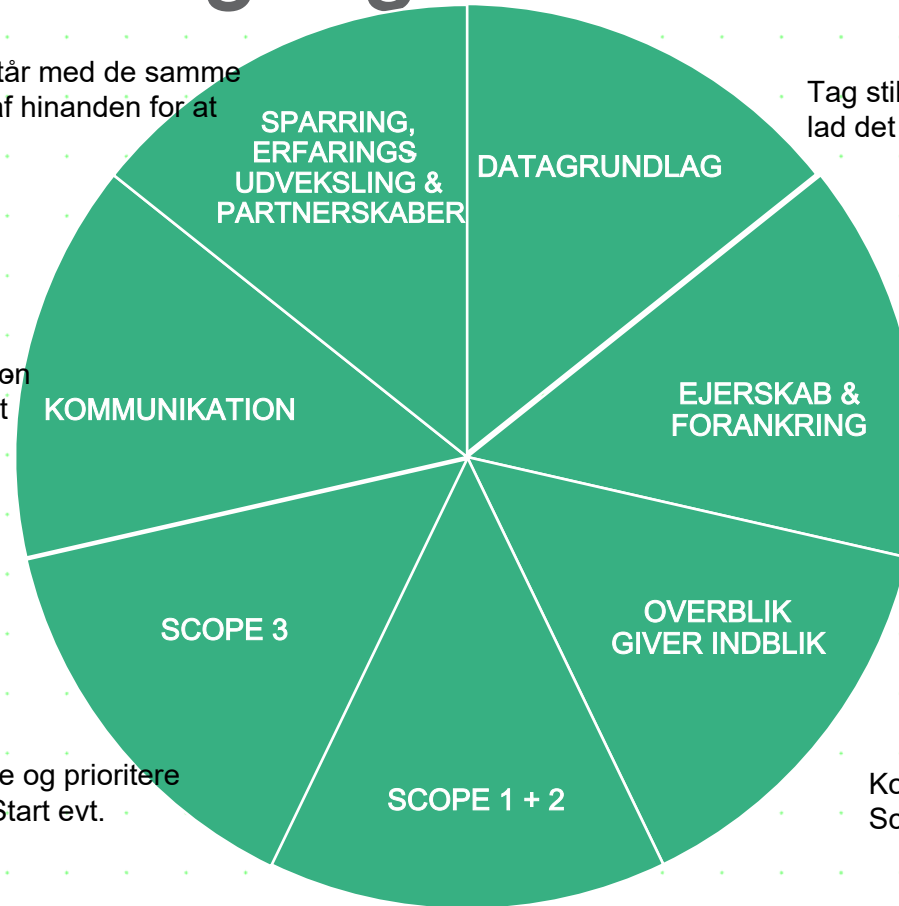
tår med de samme
af hinanden for at

SPARRING, ERFARINGS UDVEKSLING & PARTNERSKABER

DATAGRUNDLAG

Tag stil
lad det

on
t

KOMMUNIKATION

EJERSKAB & FORANKRING

SCOPE 3

OVERBLIK GIVER INDBLIK

e og prioritere
Start evt.

SCOPE 1 + 2

Ko
Sc